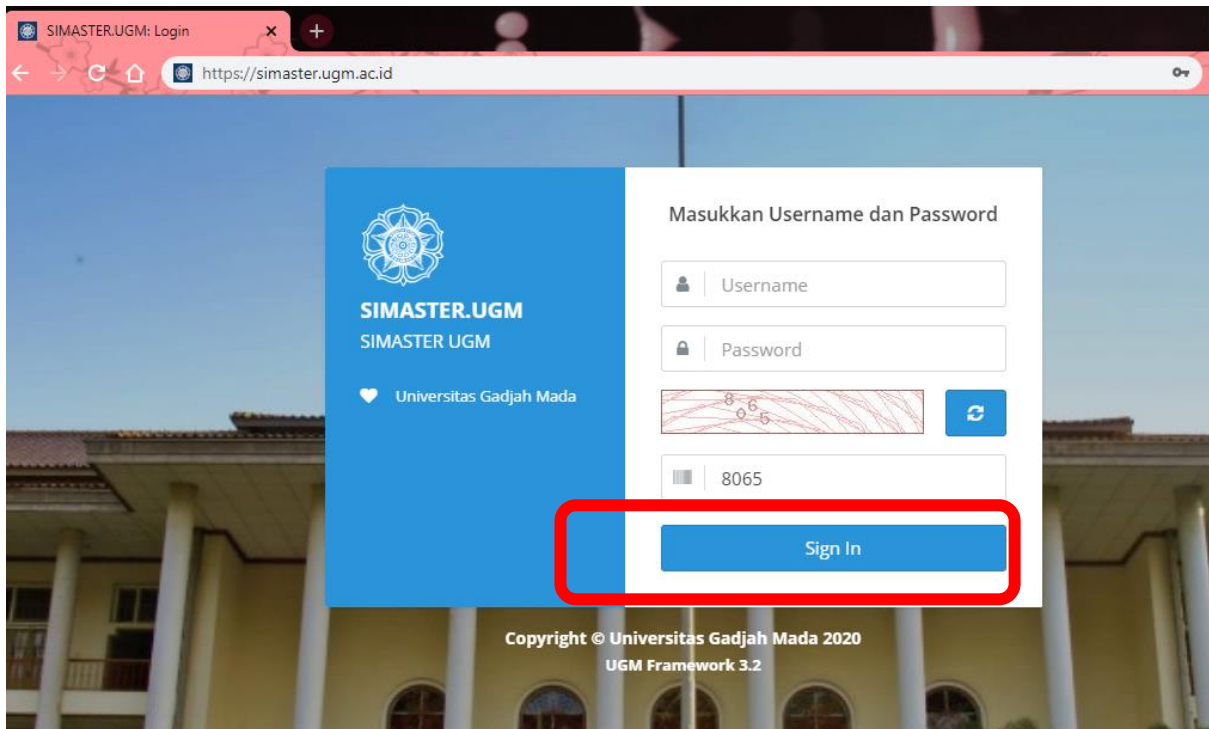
SIMASTER.UGM: Login

https://simaster.ugm.ac.id

SIMASTER.UGM
SIMASTER UGM

Universitas Gadjah Mada

Masukkan Username dan Password

Username

Password

8065

8065

Sign In

Copyright © Universitas Gadjah Mada 2020
UGM Framework 3.2